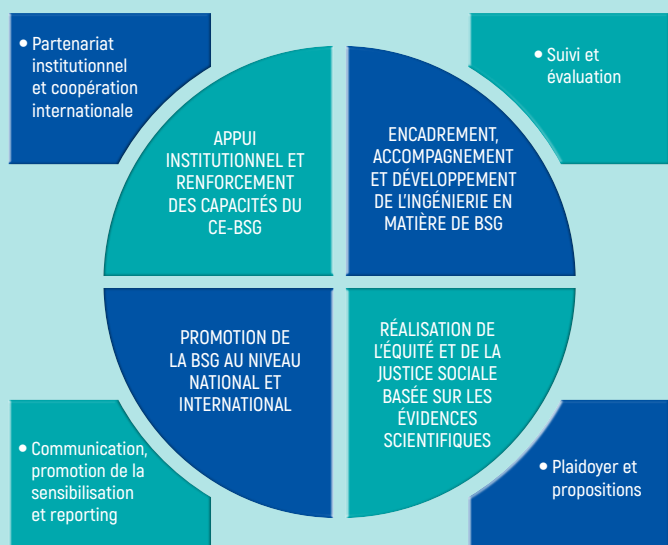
• Partenariat institutionnel et coopération internationale

• Suivi et évaluation

APPUI INSTITUTIONNEL ET RENFORCEMENT DES CAPACITÉS DU CE-BSG

ENCADREMENT, ACCOMPAGNEMENT ET DÉVELOPPEMENT DE L'INGÉNIERIE EN MATIÈRE DE BSG

PROMOTION DE LA BSG AU NIVEAU NATIONAL ET INTERNATIONAL

RÉALISATION DE L'ÉQUITÉ ET DE LA JUSTICE SOCIALE BASÉE SUR LES ÉVIDENCES SCIENTIFIQUES

• Communication, promotion de la sensibilisation et reporting

• Plaidoyer et propositions